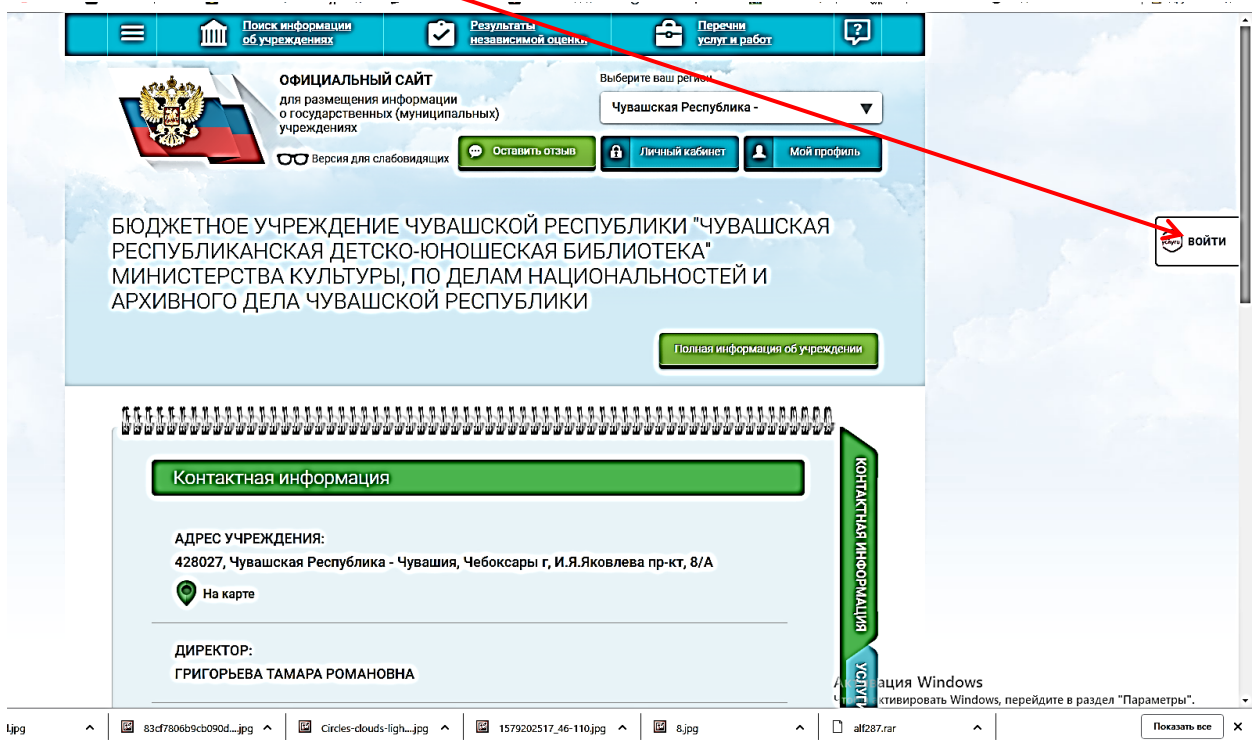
Поиск информации об учреждениях
Результаты независимой оценки
Перечни услуг и работ

ОФИЦИАЛЬНЫЙ САЙТ
для размещения информации о государственных (муниципальных) учреждениях
Версия для слабовидящих

Выберите ваш регион
Чувашская Республика -

Оставить отзыв
Личный кабинет
Мой профиль

ВОЙТИ

БЮДЖЕТНОЕ УЧРЕЖДЕНИЕ ЧУВАШСКОЙ РЕСПУБЛИКИ "ЧУВАШСКАЯ РЕСПУБЛИКАНСКАЯ ДЕТСКО-ЮНОШЕСКАЯ БИБЛИОТЕКА" МИНИСТЕРСТВА КУЛЬТУРЫ, ПО ДЕЛАМ НАЦИОНАЛЬНОСТЕЙ И АРХИВНОГО ДЕЛА ЧУВАШСКОЙ РЕСПУБЛИКИ

Полная информация об учреждении

Контактная информация

АДРЕС УЧРЕЖДЕНИЯ:
428027, Чувашская Республика - Чувашия, Чебоксары г, И.Я.Яковлева пр-кт, 8/А

На карте

ДИРЕКТОР:
ГРИГОРЬЕВА ТАМАРА РОМАНОВНА

КОНТАКТНАЯ ИНФОРМАЦИЯ
УСЛУГИ

Активация Windows
Чтобы активировать Windows, перейдите в раздел "Параметры".

.jpg
83cf7806b9cb090d....jpg
Circles-clouds-ligh....jpg
1579202517_46-110.jpg
8.jpg
alf287.rar
Показать все